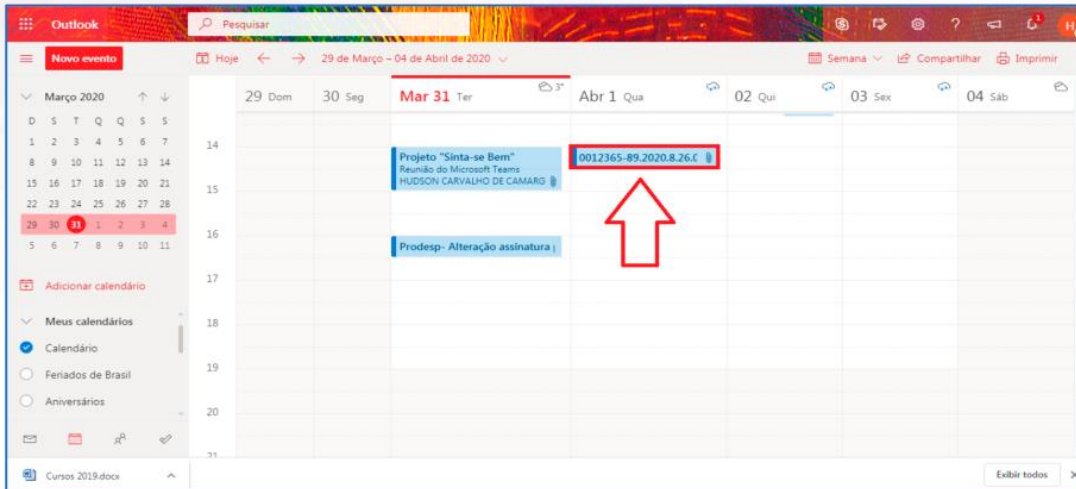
Outlook
Pesquisar
Novo evento
Hoje ← → 29 de Março – 04 de Abril de 2020
Semana Compartilhar Imprimir

Março 2020
| D | S | T | Q | Q | S | S |
|---|---|---|---|---|---|---|
| 1 | 2 | 3 | 4 | 5 | 6 | 7 |
| 8 | 9 | 10 | 11 | 12 | 13 | 14 |
| 15 | 16 | 17 | 18 | 19 | 20 | 21 |
| 22 | 23 | 24 | 25 | 26 | 27 | 28 |
| 29 | 30 | 31 | 1 | 2 | 3 | 4 |
| 5 | 6 | 7 | 8 | 9 | 10 | 11 |

Adicionar calendário
Meus calendários
Calendário
Feriados de Brasil
Aniversários

29 Dom
30 Seg
Mar 31 Ter 3°
Abr 1 Qua
02 Qui
03 Sex
04 Sáb

14
15
16
17
18
19
20
21

Projeto "Sinta-se Bem"
Reunião do Microsoft Teams
HUDSON CARVALHO DE CAMARG
0012365-89.2020.8.26.0
Prodesp- Alteração assinatura

Cursos 2019.docx
Exibir todos